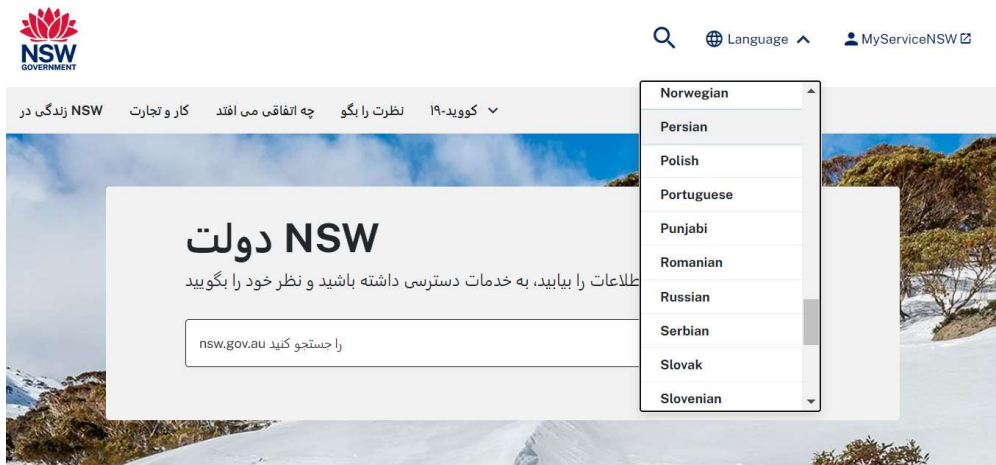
NSW
GOVERNMENT

Language
MyServiceNSW

NSW زندگی در
کار و تجارت
چه اتفاقی می افتد
نظرت را بگو
کووید-۱۹

Norwegian
Persian
Polish
Portuguese
Punjabi
Romanian
Russian
Serbian
Slovak
Slovenian

دولت NSW
طلاعات را بیابید، به خدمات دسترسی داشته باشید و نظر خود را بگویید

nsw.gov.au را جستجو کنید